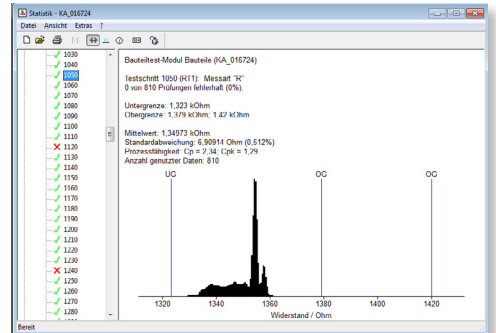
Statistik - KA_016724

Datei Ansicht Extras ?

1030
1040
1050
1060
1070
1080
1090
1100
1110
1120
1130
1140
1150
1160
1170
1180
1190
1200
1210
1220
1230
1240
1250
1260
1270
1280

Bauteiltest-Modul Bauteile (KA_016724)

Testschritt 1050 (RT1): Messart "R"
0 von 810 Prüfungen fehlerhaft (0%).

Untergrenze: 1,323 kOhm
Obergrenze: 1,379 kOhm; 1,42 kOhm

Mittelwert: 1,34973 kOhm
Standardabweichung: 6,90914 Ohm (0,512%)
Prozessfähigkeit: Cp = 2,34; Cpk = 1,29
Anzahl genutzter Daten: 810

UG
OG
OG

1320
1340
1360
1380
1400
1420

Widerstand / Ohm

Bereit